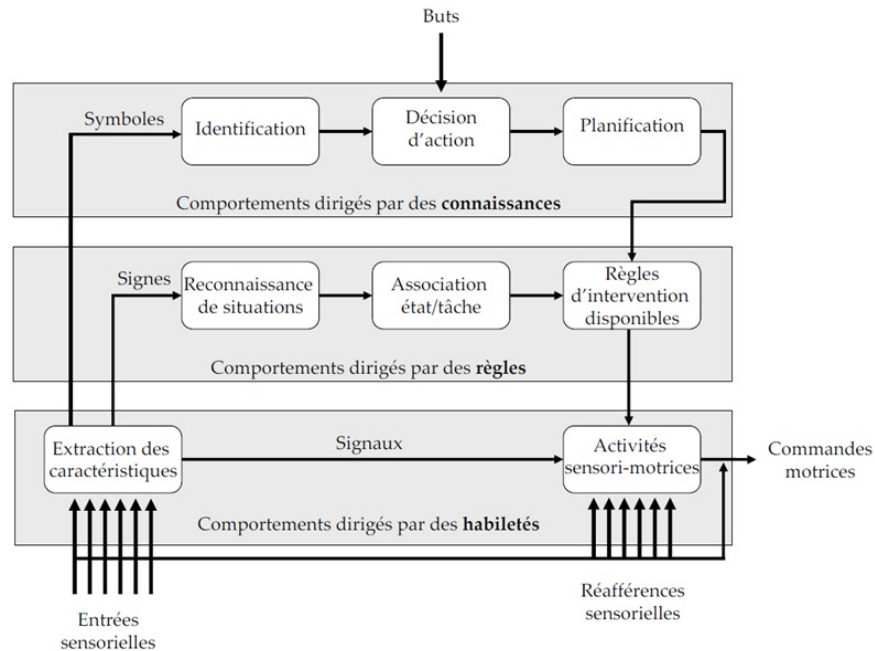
Buts

Symboles

Identification

Décision d'action

Planification

Comportements dirigés par des **connaissances**

Signes

Reconnaissance de situations

Association état/tâche

Règles d'intervention disponibles

Comportements dirigés par des **règles**

Extraction des caractéristiques

Signaux

Activités sensori-motrices

Commandes motrices

Comportements dirigés par des **habiletés**

Entrées sensorielles

Réafférences sensorielles